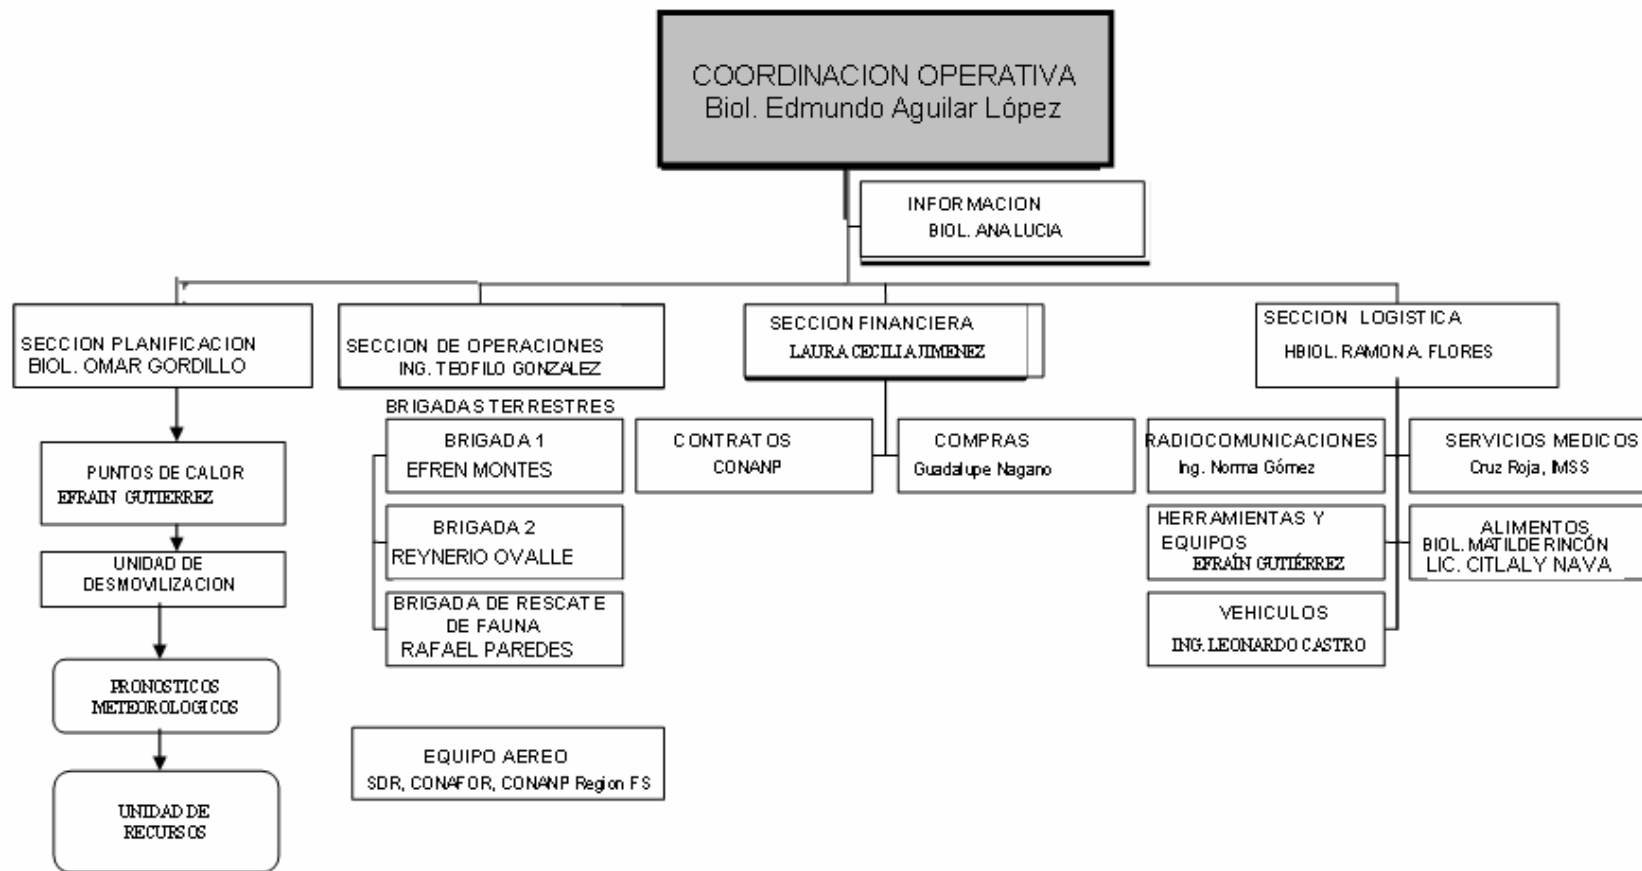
COORDINACION OPERATIVA
Biol. Edmundo Aguilar López

INFORMACION
BIOL. ANA LUCIA

SECCION PLANIFICACION
BIOL. OMAR GORDILLO

PUNTOS DE CALOR
EFRAIN GUTIERREZ

UNIDAD DE DESMOVILIZACION

PRONOSTICOS METEOROLOGICOS

UNIDAD DE RECURSOS

SECCION DE OPERACIONES
ING. TEOFILO GONZALEZ

BRIGADAS TERRESTRES

BRIGADA 1
EFREN MONTES

BRIGADA 2
REYNERIO OVALLE

BRIGADA DE RESCATE DE FAUNA
RAFAEL PAREDES

EQUIPO AEREO
SDR, CONAFOR, CONANP Region FS

SECCION FINANCIERA
LAURA CECILIA JIMENEZ

CONTRATOS
CONANP

COMPRAS
Guadalupe Nagano

SECCION LOGISTICA
HBIOL. RAMONA. FLORES

RADIOCOMUNICACIONES
Ing. Norma Gómez

HERRAMIENTAS Y EQUIPOS
EFRAÍN GUTIÉRREZ

VEHICULOS
ING. LEONARDO CASTRO

SERVICIOS MEDICOS
Cruz Roja, IMSS

ALIMENTOS
BIOL. MATILDE RINCÓN
LIC. CITLALY NAVA